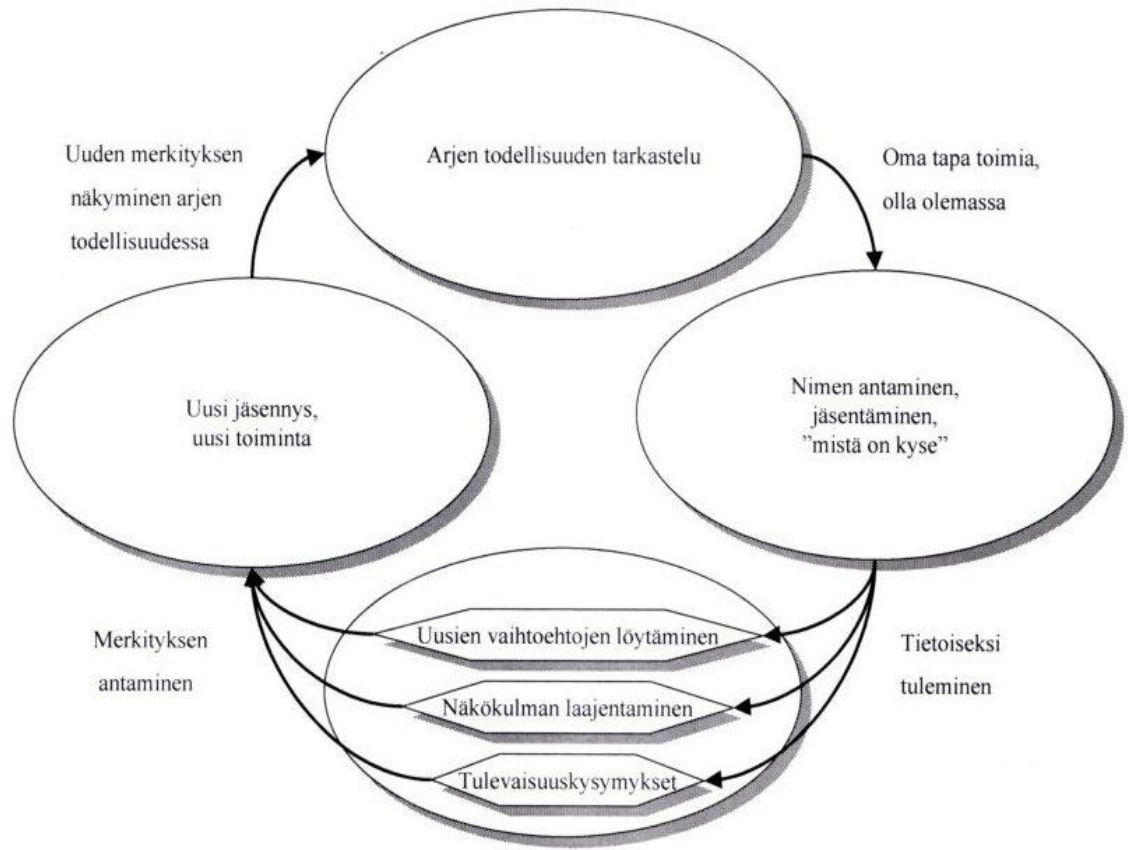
Uuden merkityksen näkyminen arjen todellisuudessa

Arjen todellisuuden tarkastelu

Oma tapa toimia, olla olemassa

Uusi jäsennys, uusi toiminta

Nimen antaminen, jäsentäminen, "mistä on kyse"

Merkityksen antaminen

Uusien vaihtoehtojen löytäminen

Näkökulman laajentaminen

Tulevaisuuskysymykset

Tietoiseksi tuleminen